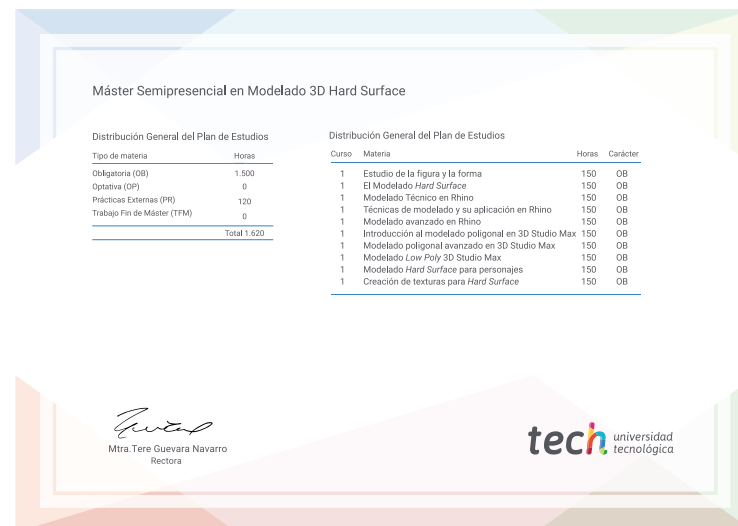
Máster Semipresencial en Modelado 3D Hard Surface

Distribución General del Plan de Estudios

| Tipo de materia | Horas |
|---|---|
| Obligatoria (OB) | 1.500 |
| Optativa (OP) | 0 |
| Prácticas Externas (PR) | 120 |
| Trabajo Fin de Máster (TFM) | 0 |
| | Total 1.620 |

Distribución General del Plan de Estudios

| Curso | Materia | Horas | Carácter |
|---|---|---|---|
| 1 | Estudio de la figura y la forma | 150 | OB |
| 1 | El Modelado *Hard Surface* | 150 | OB |
| 1 | Modelado Técnico en Rhino | 150 | OB |
| 1 | Técnicas de modelado y su aplicación en Rhino | 150 | OB |
| 1 | Modelado avanzado en Rhino | 150 | OB |
| 1 | Introducción al modelado poligonal en 3D Studio Max | 150 | OB |
| 1 | Modelado poligonal avanzado en 3D Studio Max | 150 | OB |
| 1 | Modelado *Low Poly* 3D Studio Max | 150 | OB |
| 1 | Modelado *Hard Surface* para personajes | 150 | OB |
| 1 | Creación de texturas para *Hard Surface* | 150 | OB |

Mtra.Tere Guevara Navarro
Rectora

tech universidad tecnológica